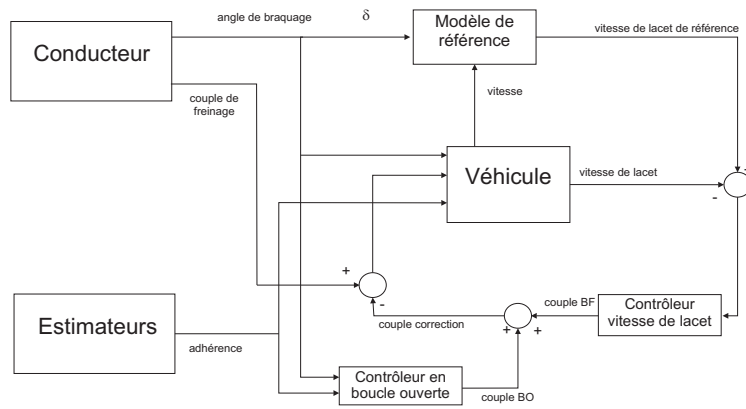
Conducteur

angle de braquage

$\delta$

Modèle de référence

vitesse de lacet de référence

couple de freinage

vitesse

Véhicule

vitesse de lacet

-

+

+

-

Estimateurs

couple BF

Contrôleur vitesse de lacet

couple correction

+

+

adhérence

Contrôleur en boucle ouverte

couple BO